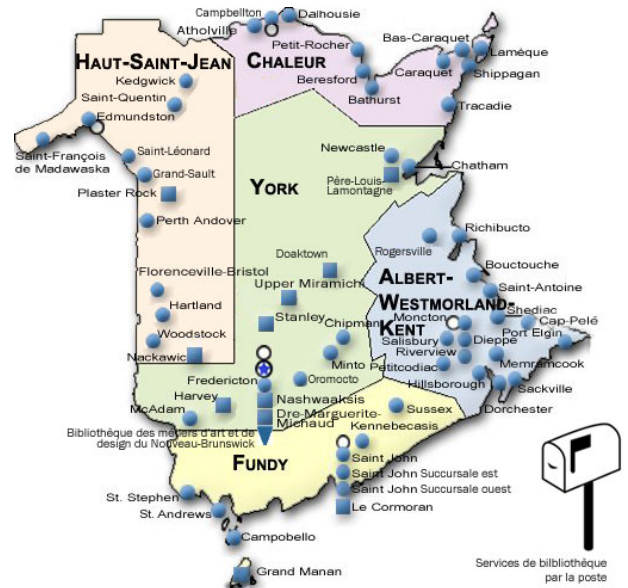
Campbellton
Dalhousie
Atholville
HAUT-SAINT-JEAN
CHALEUR
Petit-Rocher
Bas-Caraquet
Lamèque
Kedgwick
Beresford
Caraquet
Shippagan
Saint-Quentin
Bathurst
Edmundston
Tracadie
Saint-François de Madawaska
Saint-Léonard
Newcastle
Grand-Sault
Chatham
Père-Louis Lamontagne
Plaster Rock
YORK
Perth Andover
Richibucto
Doaktown
Rogersville
Florenceville-Bristol
Bouctouche
Upper Miramichi
ALBERT-WESTMORLAND-KENT
Saint-Antoine
Hartland
Shediac
Cap-Pelé
Stanley
Chipman
Moncton
Woodstock
Port Elgin
Salisbury
Dieppe
Nackawic
Riverview
Minto
Petitcodiac
Memramcook
Fredericton
Oromocto
Hillsborough
Sackville
Harvey
Nashwaaksis
McAdam
Dre-Marguerite-Michaud
Sussex
Dorchester
Bibliothèque des métiers d'art et de design du Nouveau-Brunswick
Kennebecasis
FUNDY
Saint John
Saint John Succursale est
Saint John Succursale ouest
St. Stephen
St. Andrews
Le Cormoran
Campobello
Services de bibliothèque par la poste
Grand Manan